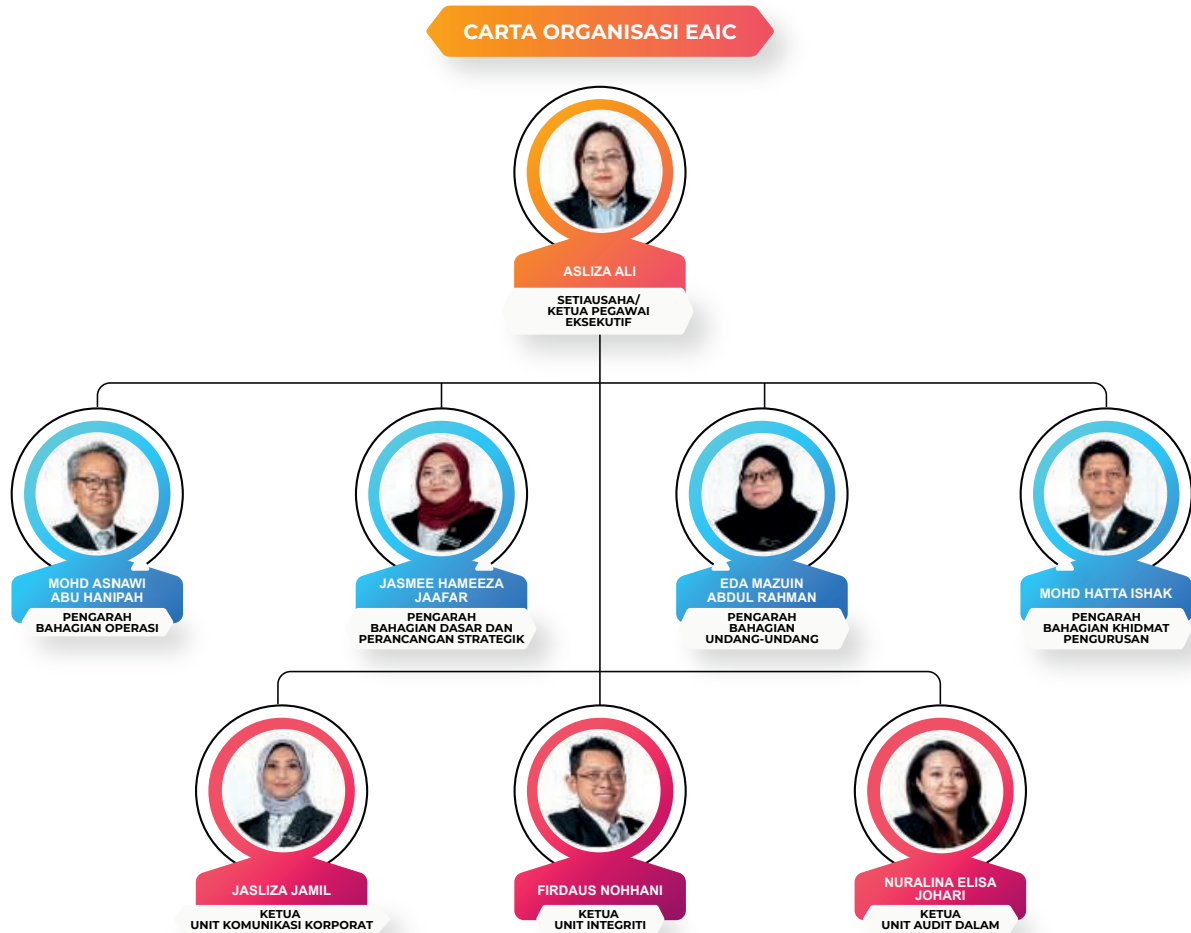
CARTA ORGANISASI EAIC

ASLIZA ALI
SETIAUSAHA/ KETUA PEGAWAI EKSEKUTIF

MOHD ASNAWI ABU HANIPAH
PENGARAH BAHAGIAN OPERASI

JASMEE HAMEEZA JAAFAR
PENGARAH BAHAGIAN DASAR DAN PERANCANGAN STRATEGIK

EDA MAZUIN ABDUL RAHMAN
PENGARAH BAHAGIAN UNDANG-UNDANG

MOHD HATTA ISHAK
PENGARAH BAHAGIAN KHIDMAT PENGURUSAN

JASLIZA JAMIL
KETUA UNIT KOMUNIKASI KORPORAT

FIRDAUS NOHHANI
KETUA UNIT INTEGRITI

NURALINA ELISA JOHARI
KETUA UNIT AUDIT DALAM